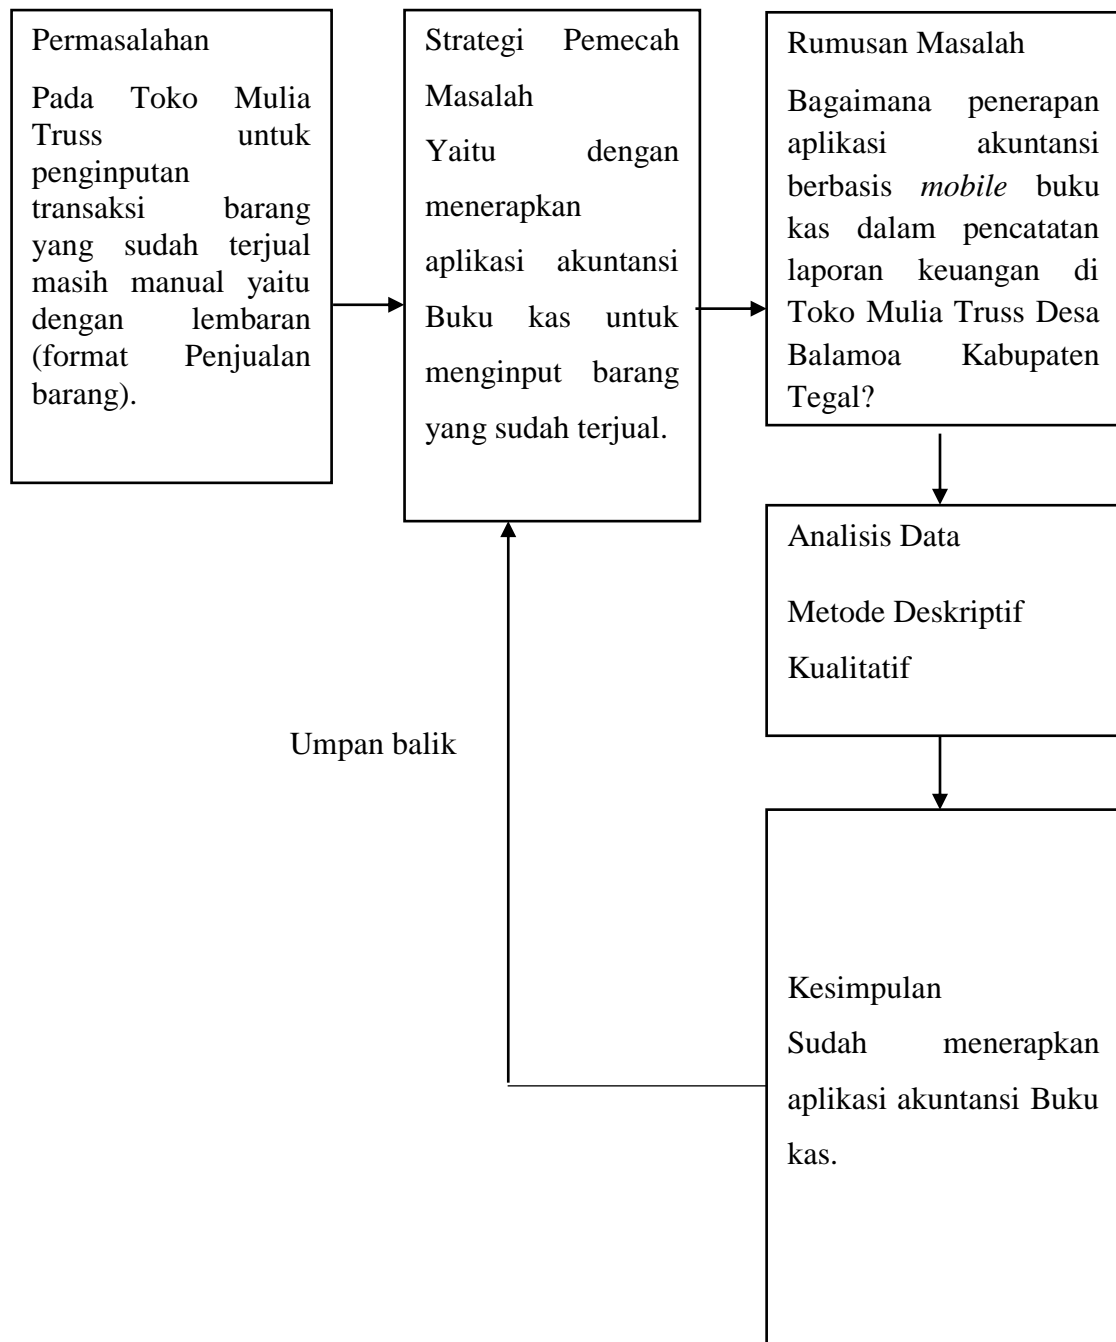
Permasalahan

Pada Toko Mulia Truss untuk penginputan transaksi barang yang sudah terjual masih manual yaitu dengan lembaran (format Penjualan barang).

Strategi Pemecah Masalah

Yaitu dengan menerapkan aplikasi akuntansi Buku kas untuk menginput barang yang sudah terjual.

Rumusan Masalah

Bagaimana penerapan aplikasi akuntansi berbasis *mobile* buku kas dalam pencatatan laporan keuangan di Toko Mulia Truss Desa Balamoa Kabupaten Tegal?

Analisis Data

Metode Deskriptif Kualitatif

Umpan balik

Kesimpulan

Sudah menerapkan aplikasi akuntansi Buku kas.